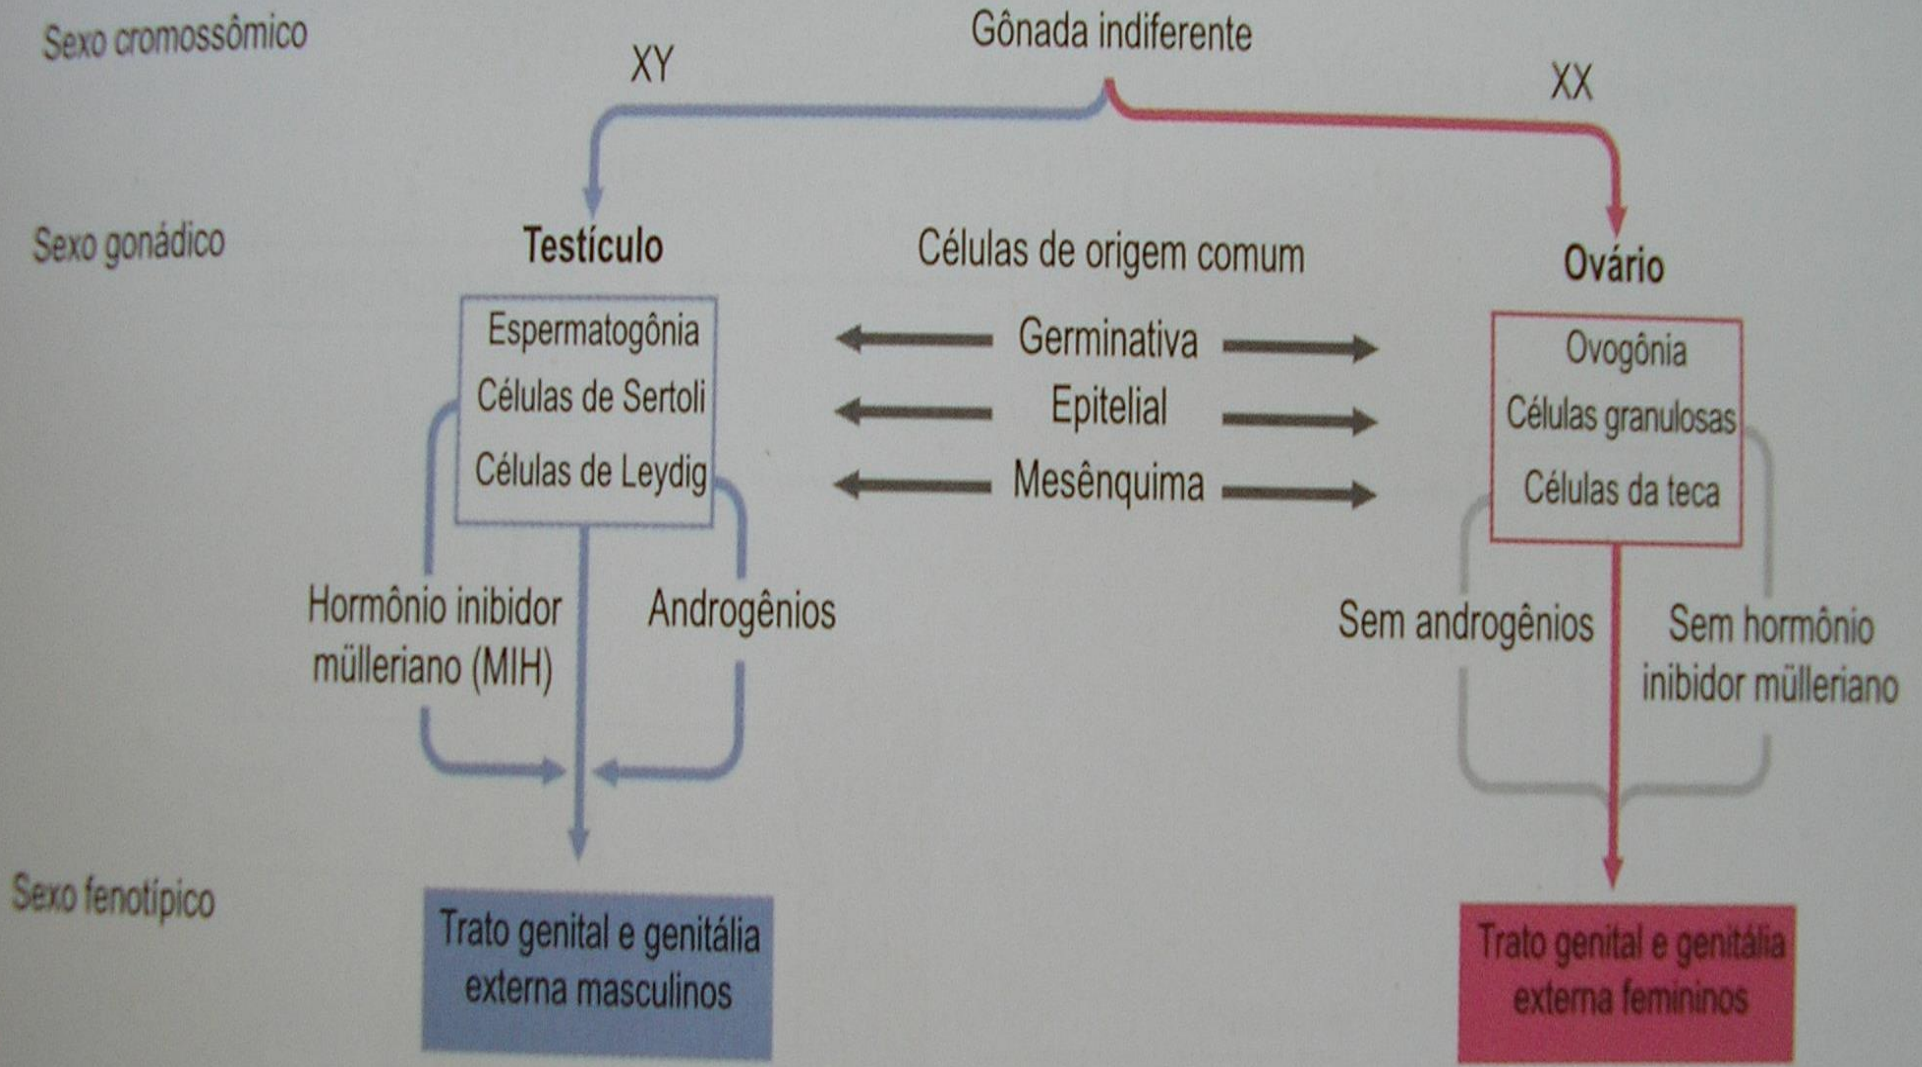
Sexo cromossômico

Gônada indiferente

XY

XX

Sexo gonádico

Testículo

Células de origem comum

Ovário

Espermatogônia
Células de Sertoli
Células de Leydig

Germinativa
Epitelial
Mesênquima

Ovogônia
Células granulosas
Células da teca

Hormônio inibidor mülleriano (MIH)

Androgênios

Sem androgênios

Sem hormônio inibidor mülleriano

Sexo fenotípico

Trato genital e genitália externa masculinos

Trato genital e genitália externa femininos